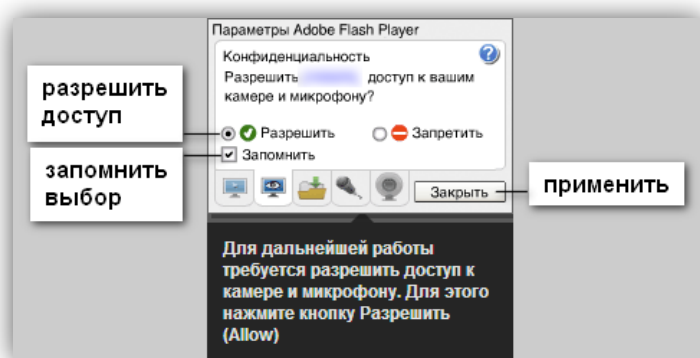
Параметры Adobe Flash Player

Конфиденциальность

Разрешить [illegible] доступ к вашим камере и микрофону?

разрешить доступ

Разрешить

Запретить

запомнить выбор

Запомнить

Закрыть

применить

Для дальнейшей работы требуется разрешить доступ к камере и микрофону. Для этого нажмите кнопку Разрешить (Allow)